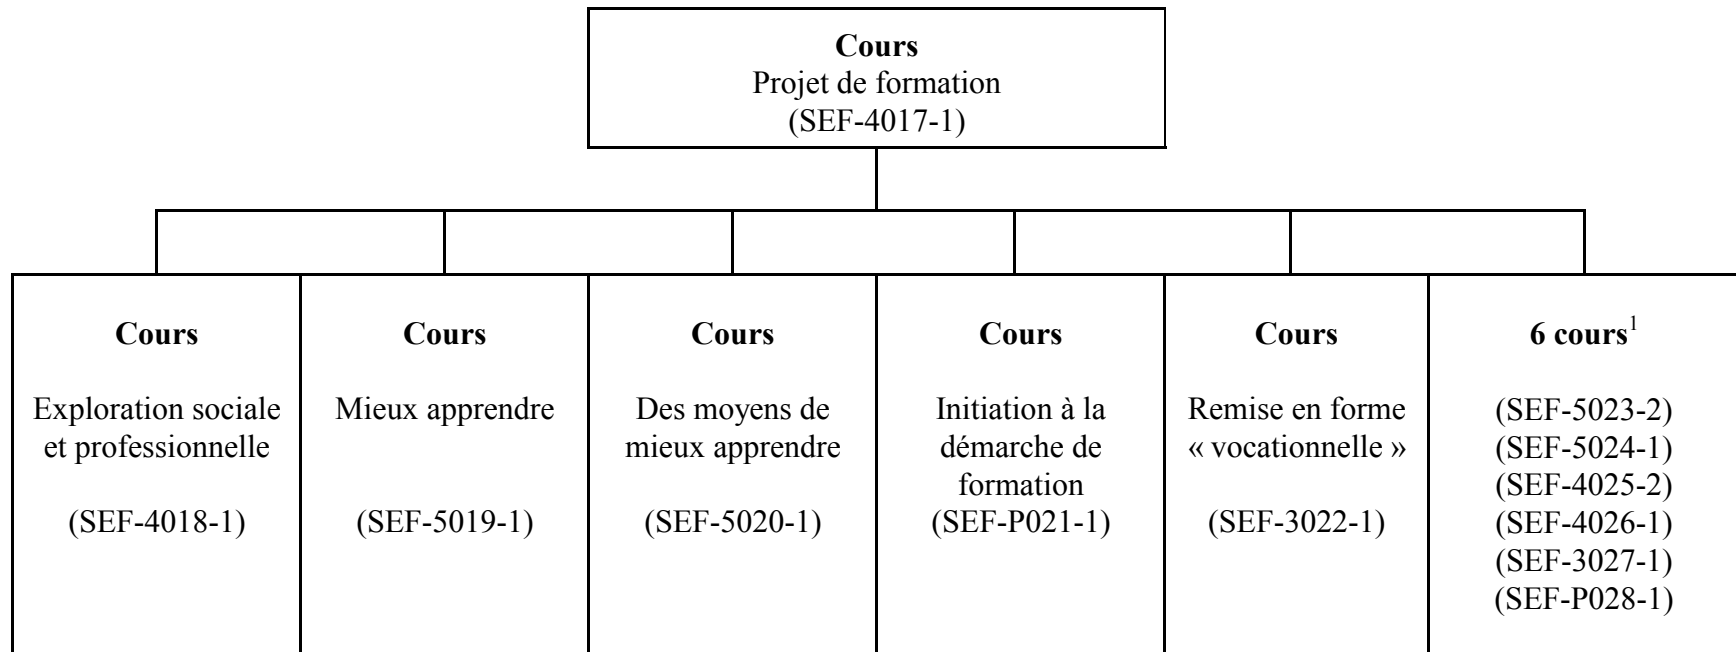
**Cours**
Projet de formation
(SEF-4017-1)

**Cours**
Exploration sociale et professionnelle
(SEF-4018-1)

**Cours**
Mieux apprendre
(SEF-5019-1)

**Cours**
Des moyens de mieux apprendre
(SEF-5020-1)

**Cours**
Initiation à la démarche de formation
(SEF-P021-1)

**Cours**
Remise en forme « vocationnelle »
(SEF-3022-1)

**6 cours**$^{1}$
(SEF-5023-2)
(SEF-5024-1)
(SEF-4025-2)
(SEF-4026-1)
(SEF-3027-1)
(SEF-P028-1)